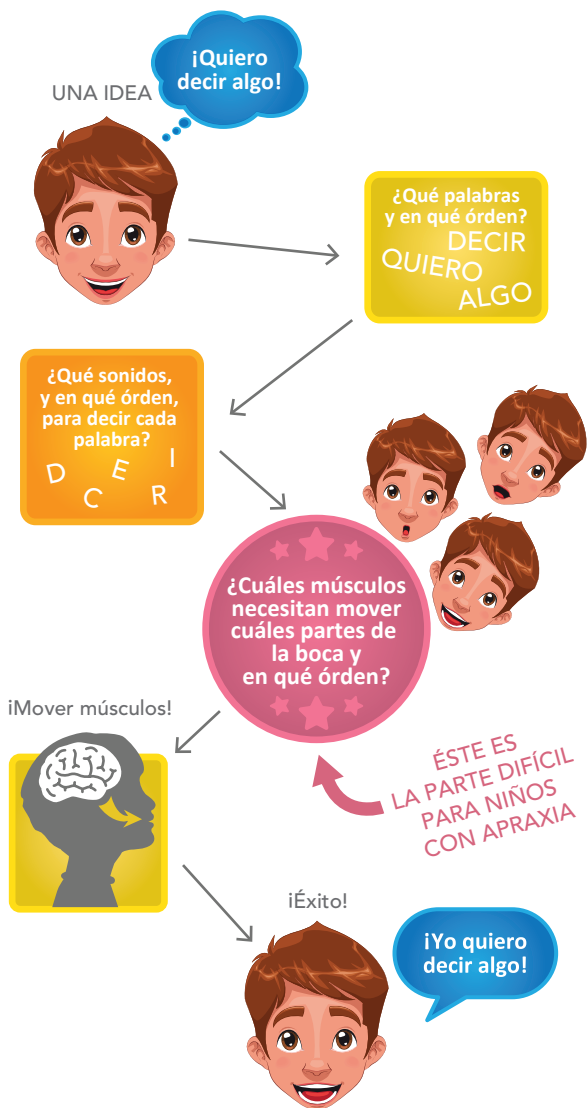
¡Quiero decir algo!

UNA IDEA

¿Qué palabras y en qué órden?

DECIR
QUIERO
ALGO

¿Qué sonidos, y en qué órden, para decir cada palabra?

D E C I R

¿Cuáles músculos necesitan mover cuáles partes de la boca y en qué órden?

¡Mover músculos!

ÉSTE ES LA PARTE DIFÍCIL PARA NIÑOS CON APRAXIA

¡Éxito!

¡Yo quiero decir algo!